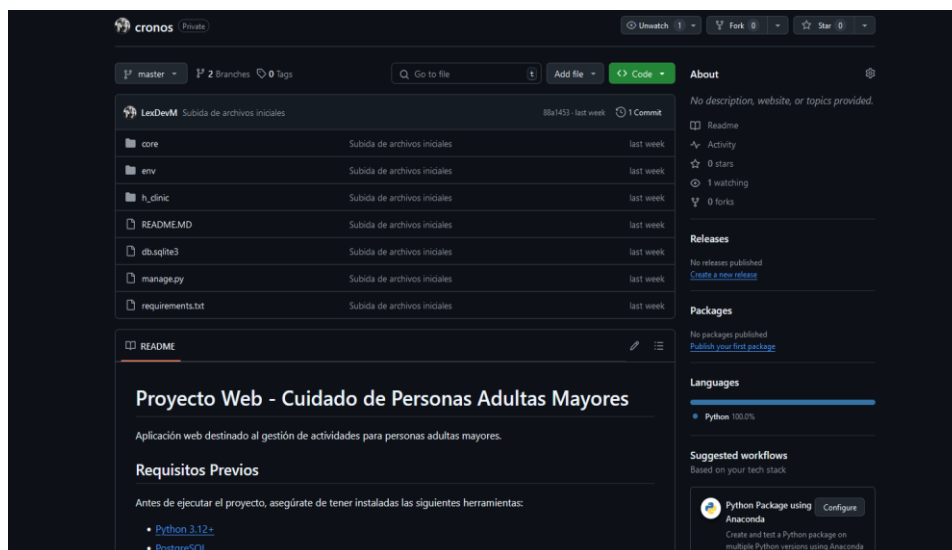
cronos Private

Unwatch 1 Fork 0 Star 0

master 2 Branches 0 Tags

Go to file t Add file Code

About

No description, website, or topics provided.

Readme
Activity
0 stars
1 watching
0 forks

LexDevM Subida de archivos iniciales 88a1453 · last week 1 Commit

| | | |
|---|---|---|
| core | Subida de archivos iniciales | last week |
| env | Subida de archivos iniciales | last week |
| h_clinic | Subida de archivos iniciales | last week |
| README.MD | Subida de archivos iniciales | last week |
| db.sqlite3 | Subida de archivos iniciales | last week |
| manage.py | Subida de archivos iniciales | last week |
| requirements.txt | Subida de archivos iniciales | last week |

README

Proyecto Web - Cuidado de Personas Adultas Mayores

Aplicación web destinado al gestión de actividades para personas adultas mayores.

Requisitos Previos

Antes de ejecutar el proyecto, asegúrate de tener instaladas las siguientes herramientas:

• Python 3.12+
• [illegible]

Releases

No releases published
Create a new release

Packages

No packages published
Publish your first package

Languages

Python 100.0%

Suggested workflows
Based on your tech stack

Python Package using Anaconda Configure

Create and test a Python package on multiple Python versions using Anaconda